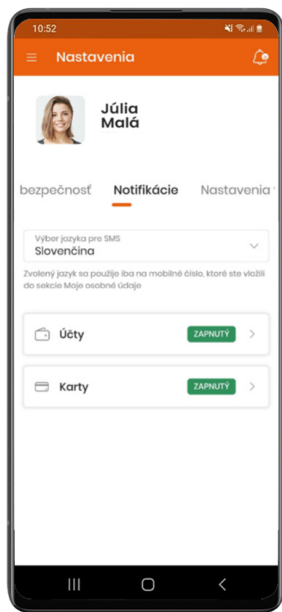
10:52

Nastavenia

Júlia Malá

bezpečnosť Notifikácie Nastavenia

Výber jazyka pre SMS
Slovenčina

Zvolený jazyk sa použije iba na mobilné číslo, ktoré ste vložili do sekcie Moje osobné údaje

Účty ZAPNUTÝ

Karty ZAPNUTÝ